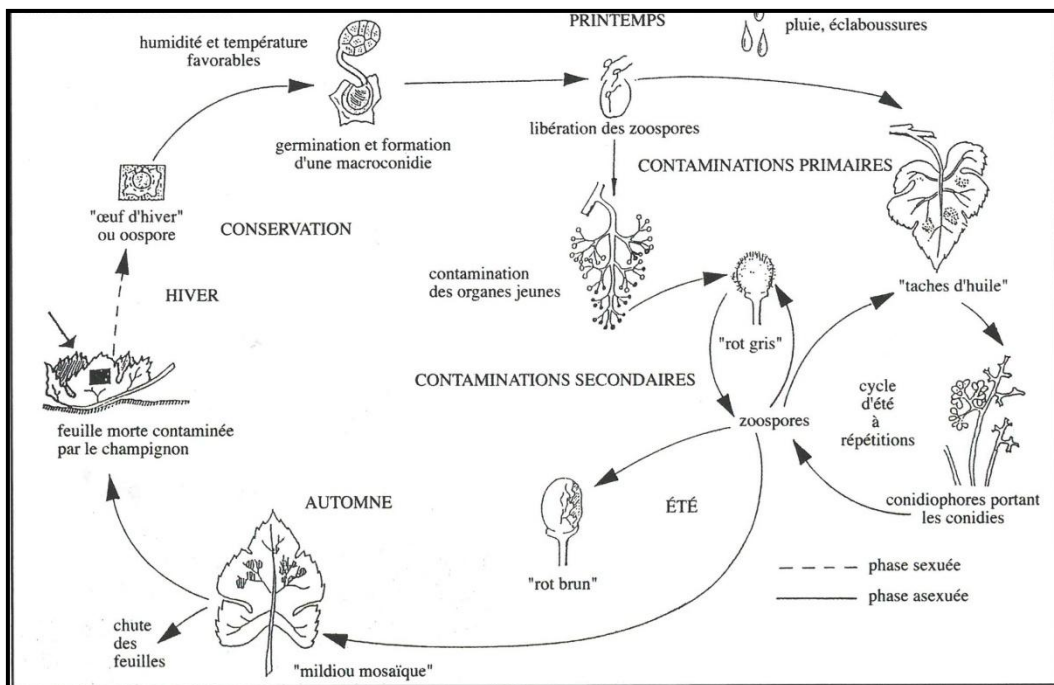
humidité et température favorables

germination et formation d'une macroconidie

PRINTEMPS

pluie, éclaboussures

libération des zoospores

CONTAMINATIONS PRIMAIRES

"œuf d'hiver" ou oospore

CONSERVATION

HIVER

contamination des organes jeunes

"rot gris"

"taches d'huile"

CONTAMINATIONS SECONDAIRES

zoospores

cycle d'été à répétitions

feuille morte contaminée par le champignon

AUTOMNE

ÉTÉ

"rot brun"

conidiophores portant les conidies

phase sexuée

phase asexuée

chute des feuilles

"mildiou mosaïque"